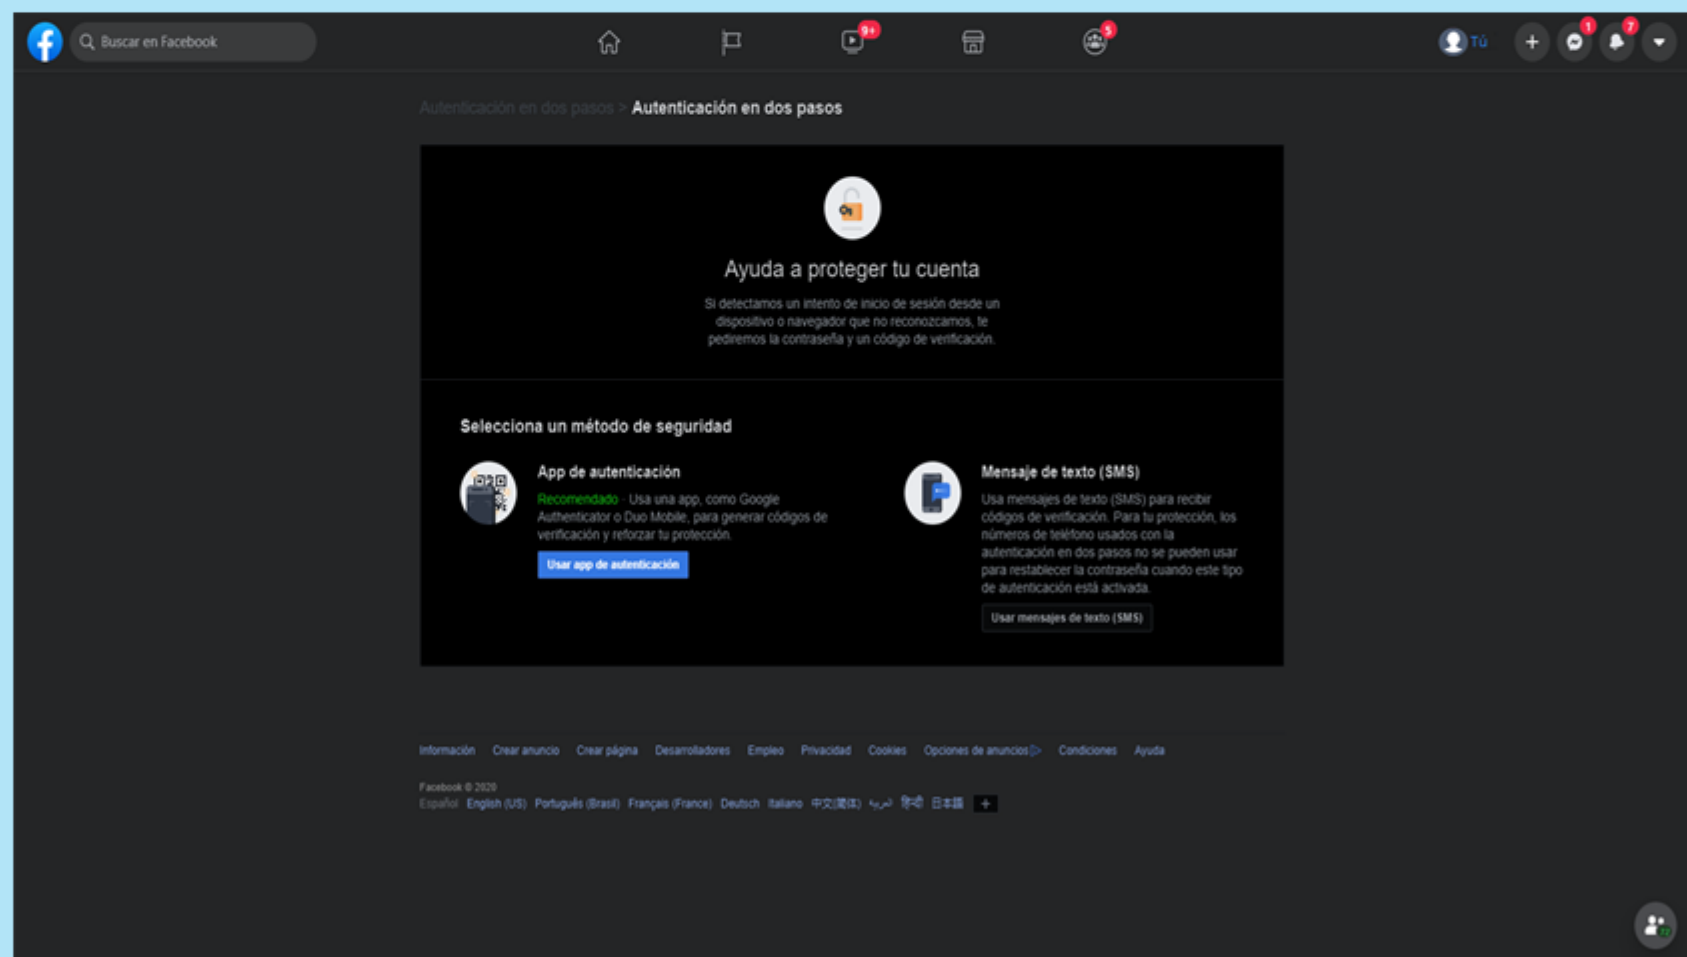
Buscar en Facebook

9+

5

Tú

1

7

Autenticación en dos pasos > Autenticación en dos pasos

Ayuda a proteger tu cuenta

Si detectamos un intento de inicio de sesión desde un dispositivo o navegador que no reconozcamos, te pediremos la contraseña y un código de verificación.

Selecciona un método de seguridad

App de autenticación

Recomendado · Usa una app, como Google Authenticator o Duo Mobile, para generar códigos de verificación y reforzar tu protección.

Usar app de autenticación

Mensaje de texto (SMS)

Usa mensajes de texto (SMS) para recibir códigos de verificación. Para tu protección, los números de teléfono usados con la autenticación en dos pasos no se pueden usar para restablecer la contraseña cuando este tipo de autenticación está activada.

Usar mensajes de texto (SMS)

Información Crear anuncio Crear página Desarrolladores Empleo Privacidad Cookies Opciones de anuncios Condiciones Ayuda

Facebook © 2020

Español English (US) Português (Brasil) Français (France) Deutsch Italiano 中文(简体) العربية हिन्दी 日本語 +